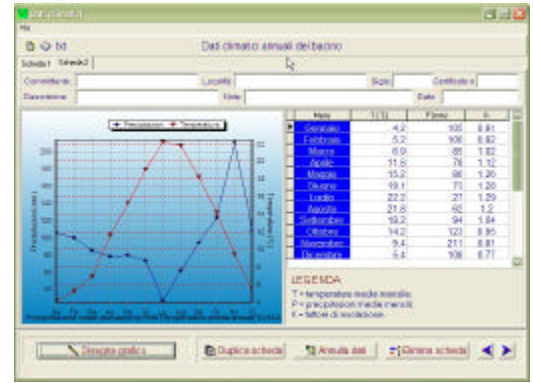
File

txt

Dati climatici annuali del bacino

Scheda 1 Scheda 2

Committente: Località: Sigla: Certificato n.

Descrizione: Note: Data:

Precipitazioni Temperatura

| Mese | T (°C) | P (mm) | K |
|---|---|---|---|
| Gennaio | 4.2 | 100 | 0.81 |
| Febbraio | 5.2 | 100 | 0.82 |
| Marzo | 6.9 | 85 | 1.02 |
| Aprile | 11.5 | 78 | 1.12 |
| Maggio | 15.2 | 86 | 1.26 |
| Giugno | 19.1 | 71 | 1.28 |
| Luglio | 22.2 | 27 | 1.29 |
| Agosto | 21.6 | 62 | 1.2 |
| Settembre | 18.2 | 94 | 1.04 |
| Ottobre | 14.2 | 123 | 0.95 |
| Novembre | 9.4 | 211 | 0.81 |
| Dicembre | 5.4 | 108 | 0.77 |

LEGENDA
T = temperature medie mensili
P = precipitazioni medie mensili
K = fattori di insolazione

Disegna grafico Duplica scheda Annulla dati Elimina scheda